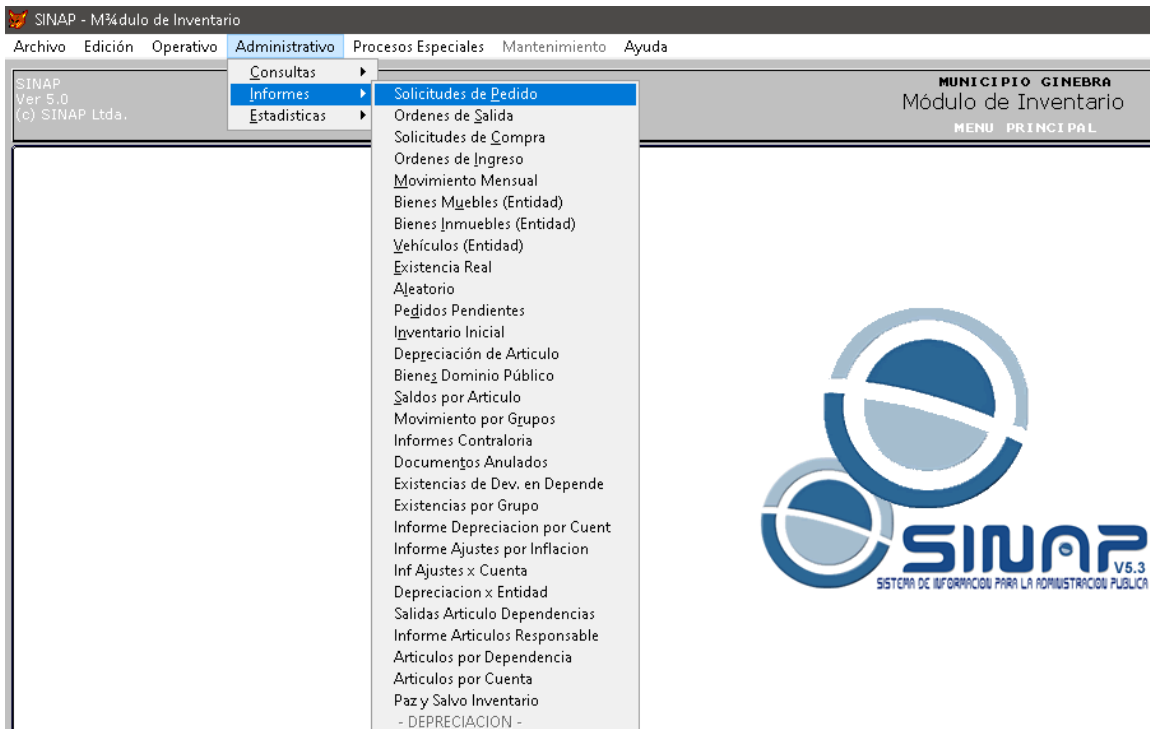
SINAP - M¾dulo de Inventario

Archivo Edición Operativo Administrativo Procesos Especiales Mantenimiento Ayuda

SINAP
Ver 5.0
(c) SINAP Ltda.

Consultas
Informes
Estadisticas

Solicitudes de Pedido
Ordenes de Salida
Solicitudes de Compra
Ordenes de Ingreso
Movimiento Mensual
Bienes Muebles (Entidad)
Bienes Inmuebles (Entidad)
Vehículos (Entidad)
Existencia Real
Aleatorio
Pedidos Pendientes
Inventario Inicial
Depreciación de Articulo
Bienes Dominio Público
Saldos por Articulo
Movimiento por Grupos
Informes Contraloria
Documentos Anulados
Existencias de Dev. en Depende
Existencias por Grupo
Informe Depreciacion por Cuent
Informe Ajustes por Inflacion
Inf Ajustes x Cuenta
Depreciacion x Entidad
Salidas Articulo Dependencias
Informe Articulos Responsable
Articulos por Dependencia
Articulos por Cuenta
Paz y Salvo Inventario
- DEPRECIACION -

MUNICIPIO GINEBRA
Módulo de Inventario
MENU PRINCIPAL

SINAP
V5.3
SISTEMA DE INFORMACION PARA LA ADMINISTRACION PUBLICA